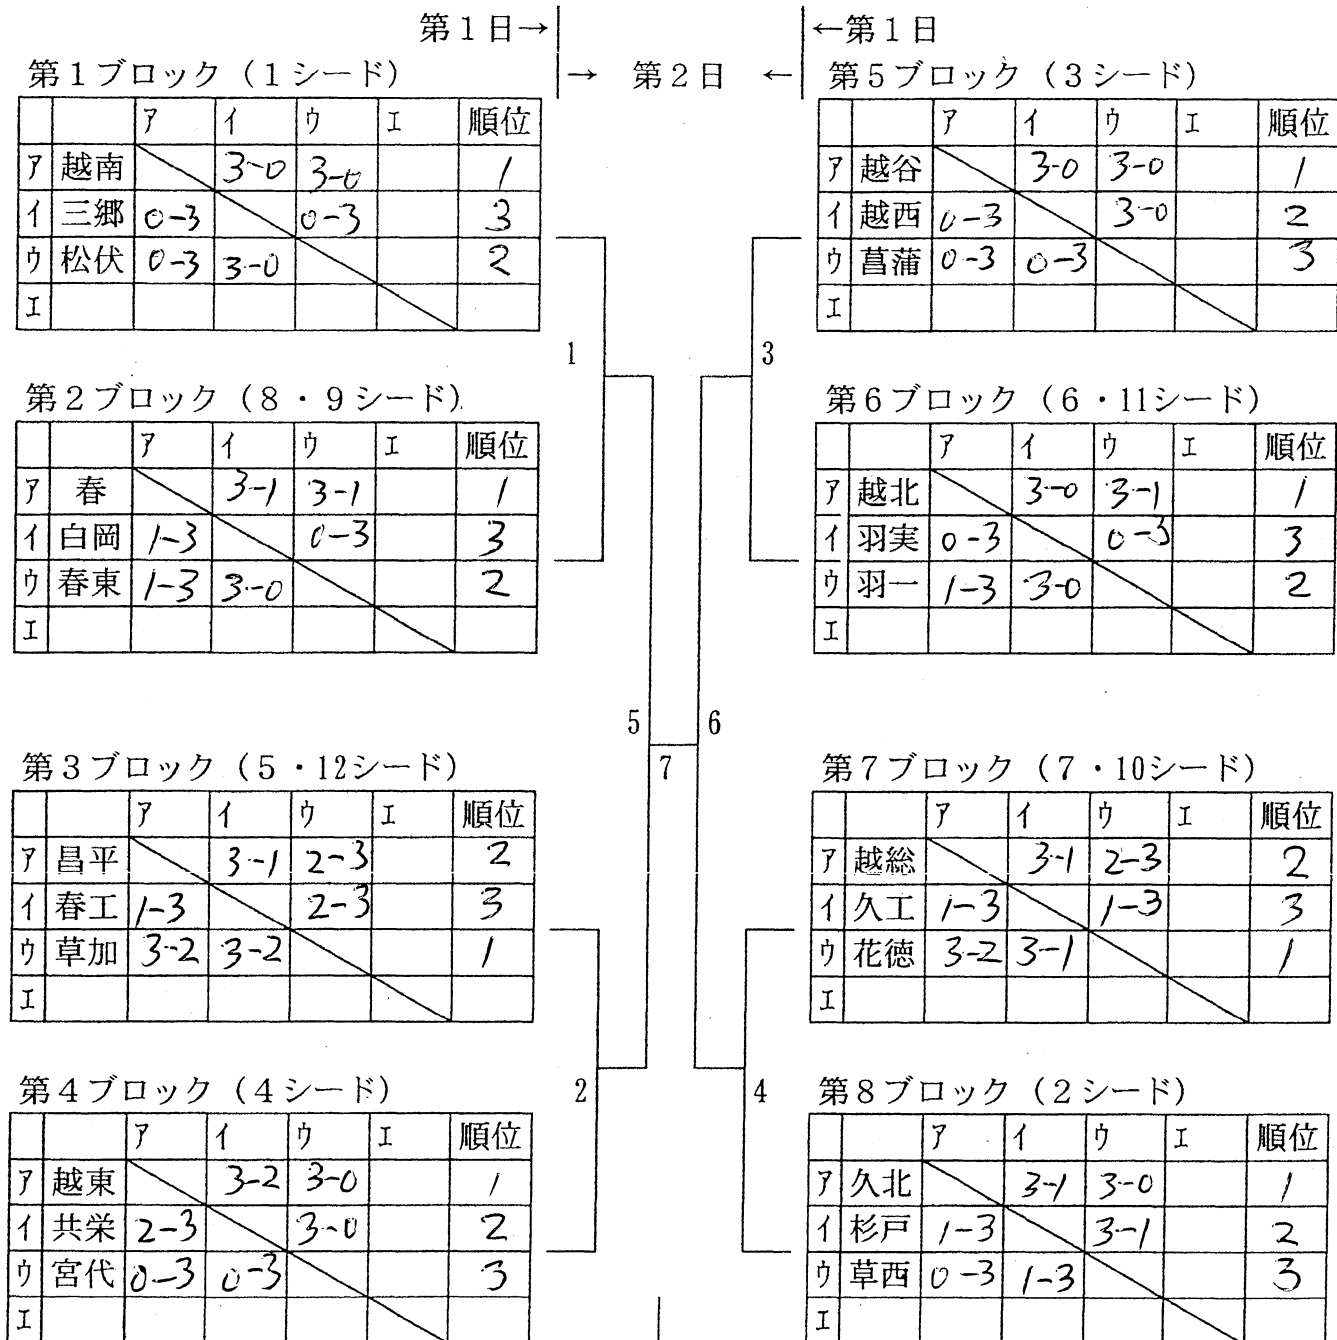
第１日→ | → 第２日 ← | ←第１日

第１ブロック（１シード）

| | | ア | イ | ウ | エ | 順位 |
|---|---|---|---|---|---|---|
| ア | 越南 | | 3-0 | 3-0 | | 1 |
| イ | 三郷 | 0-3 | | 0-3 | | 3 |
| ウ | 松伏 | 0-3 | 3-0 | | | 2 |
| エ | | | | | | |

第２ブロック（８・９シード）

| | | ア | イ | ウ | エ | 順位 |
|---|---|---|---|---|---|---|
| ア | 春 | | 3-1 | 3-1 | | 1 |
| イ | 白岡 | 1-3 | | 0-3 | | 3 |
| ウ | 春東 | 1-3 | 3-0 | | | 2 |
| エ | | | | | | |

第３ブロック（５・12シード）

| | | ア | イ | ウ | エ | 順位 |
|---|---|---|---|---|---|---|
| ア | 昌平 | | 3-1 | 2-3 | | 2 |
| イ | 春工 | 1-3 | | 2-3 | | 3 |
| ウ | 草加 | 3-2 | 3-2 | | | 1 |
| エ | | | | | | |

第４ブロック（４シード）

| | | ア | イ | ウ | エ | 順位 |
|---|---|---|---|---|---|---|
| ア | 越東 | | 3-2 | 3-0 | | 1 |
| イ | 共栄 | 2-3 | | 3-0 | | 2 |
| ウ | 宮代 | 0-3 | 0-3 | | | 3 |
| エ | | | | | | |

第５ブロック（３シード）

| | | ア | イ | ウ | エ | 順位 |
|---|---|---|---|---|---|---|
| ア | 越谷 | | 3-0 | 3-0 | | 1 |
| イ | 越西 | 0-3 | | 3-0 | | 2 |
| ウ | 菖蒲 | 0-3 | 0-3 | | | 3 |
| エ | | | | | | |

第６ブロック（６・11シード）

| | | ア | イ | ウ | エ | 順位 |
|---|---|---|---|---|---|---|
| ア | 越北 | | 3-0 | 3-1 | | 1 |
| イ | 羽実 | 0-3 | | 0-3 | | 3 |
| ウ | 羽一 | 1-3 | 3-0 | | | 2 |
| エ | | | | | | |

第７ブロック（７・10シード）

| | | ア | イ | ウ | エ | 順位 |
|---|---|---|---|---|---|---|
| ア | 越総 | | 3-1 | 2-3 | | 2 |
| イ | 久工 | 1-3 | | 1-3 | | 3 |
| ウ | 花徳 | 3-2 | 3-1 | | | 1 |
| エ | | | | | | |

第８ブロック（２シード）

| | | ア | イ | ウ | エ | 順位 |
|---|---|---|---|---|---|---|
| ア | 久北 | | 3-1 | 3-0 | | 1 |
| イ | 杉戸 | 1-3 | | 3-1 | | 2 |
| ウ | 草西 | 0-3 | 1-3 | | | 3 |
| エ | | | | | | |

1 3 5 6 7 2 4